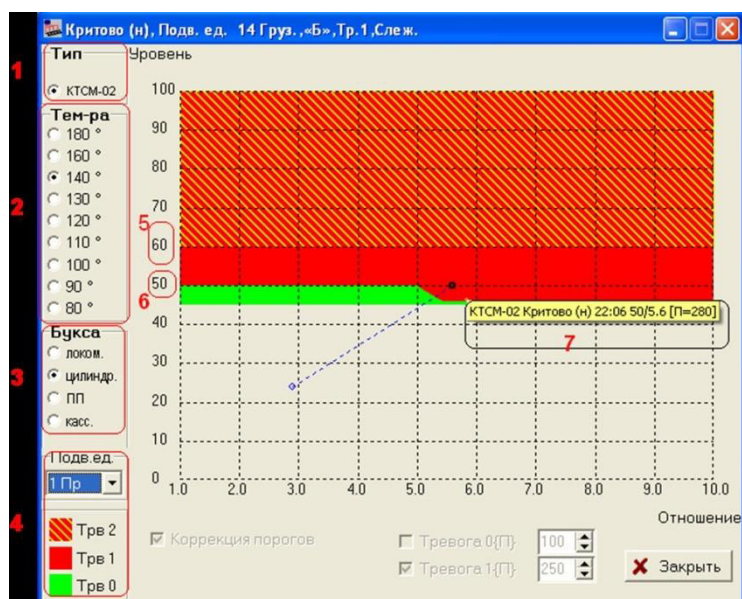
Критово (н), Подв. ед. 14 Груз.,«Б»,Тр.1,Слеж.

1
Тип
КТСМ-02

Уровень

2
Тем-ра
180 °
160 °
140 °
130 °
120 °
110 °
100 °
90 °
80 °

3
Букса
локом.
цилиндр.
ПП
касс.

4
Подв.ед.
1 Пр

Трв 2
Трв 1
Трв 0

100
90
80
70
60
50
40
30
20
10
0

5
6

1.0
2.0
3.0
4.0
5.0
6.0
7.0
8.0
9.0
10.0

КТСМ-02 Критово (н) 22:06 50/5.6 [П=280]
7

Отношение

Коррекция порогов
Тревога 0{П}: 100
Тревога 1{П}: 250
Закрыть